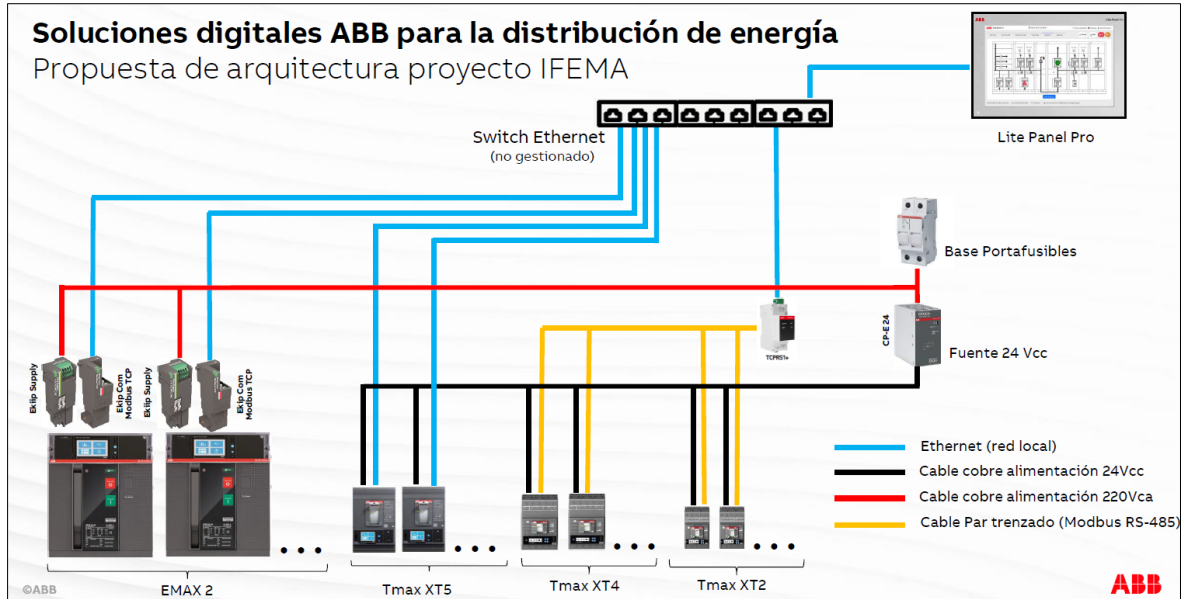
Soluciones digitales ABB para la distribución de energía
Propuesta de arquitectura proyecto IFEMA

Lite Panel Pro

Switch Ethernet
(no gestionado)

Base Portafusibles

CP-E 24

Fuente 24 Vcc

TCP/RS1+

Ekip Supply
Ekip Com Modbus TCP
Ekip Supply
Ekip Com Modbus TCP

Ethernet (red local)
Cable cobre alimentación 24Vcc
Cable cobre alimentación 220Vca
Cable Par trenzado (Modbus RS-485)

EMAX 2
Tmax XT5
Tmax XT4
Tmax XT2

©ABB
ABB